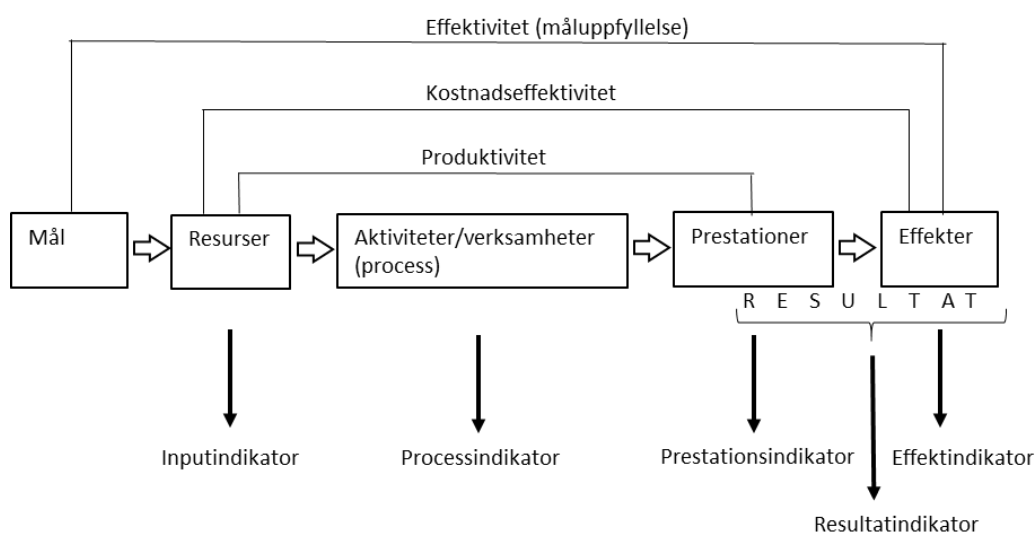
Effektivitet (måluppfyllelse)

Kostnadseffektivitet

Produktivitet

Mål

Resurser

Aktiviteter/verksamheter (process)

Prestationer

Effekter

R E S U L T A T

Inputindikator

Processindikator

Prestationsindikator

Effektindikator

Resultatindikator